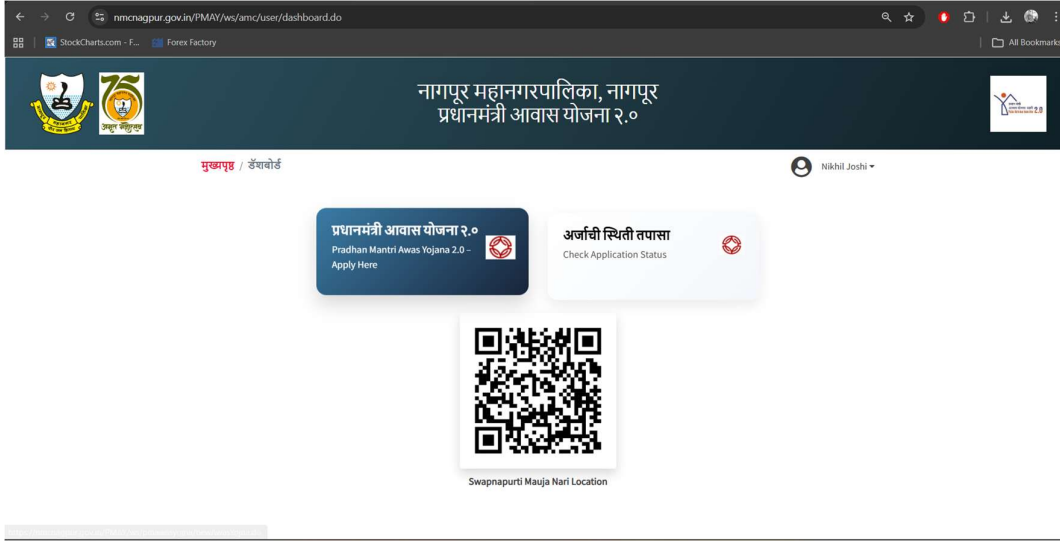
nmcnagpur.gov.in/PMAY/ws/amc/user/dashboard.do

StockCharts.com - F... Forex Factory

All Bookmarks

नागपूर महानगरपालिका, नागपूर
प्रधानमंत्री आवास योजना २.०

मुख्यपृष्ठ / डॅशबोर्ड

Nikhil Joshi

प्रधानमंत्री आवास योजना २.०
Pradhan Mantri Awas Yojana 2.0 - Apply Here

अर्जाची स्थिती तपासा
Check Application Status

Swapnapurti Mauja Nari Location

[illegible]